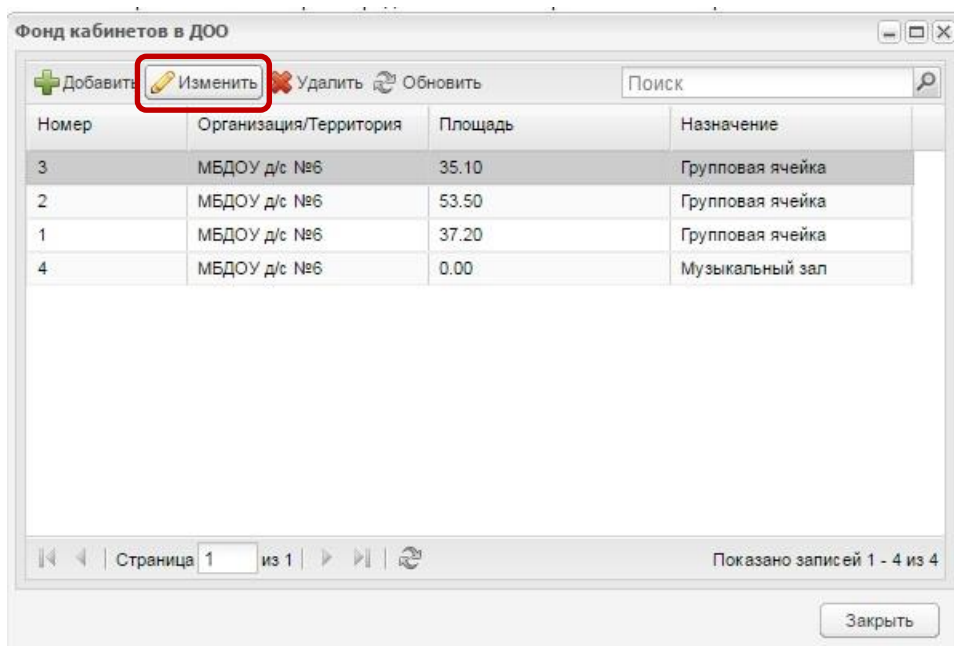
Фонд кабинетов в ДОО

Добавить Изменить Удалить Обновить Поиск

| Номер | Организация/Территория | Площадь | Назначение |
|---|---|---|---|
| 3 | МБДОУ д/с №6 | 35.10 | Групповая ячейка |
| 2 | МБДОУ д/с №6 | 53.50 | Групповая ячейка |
| 1 | МБДОУ д/с №6 | 37.20 | Групповая ячейка |
| 4 | МБДОУ д/с №6 | 0.00 | Музыкальный зал |

Страница 1 из 1

Показано записей 1 - 4 из 4

Закрыть